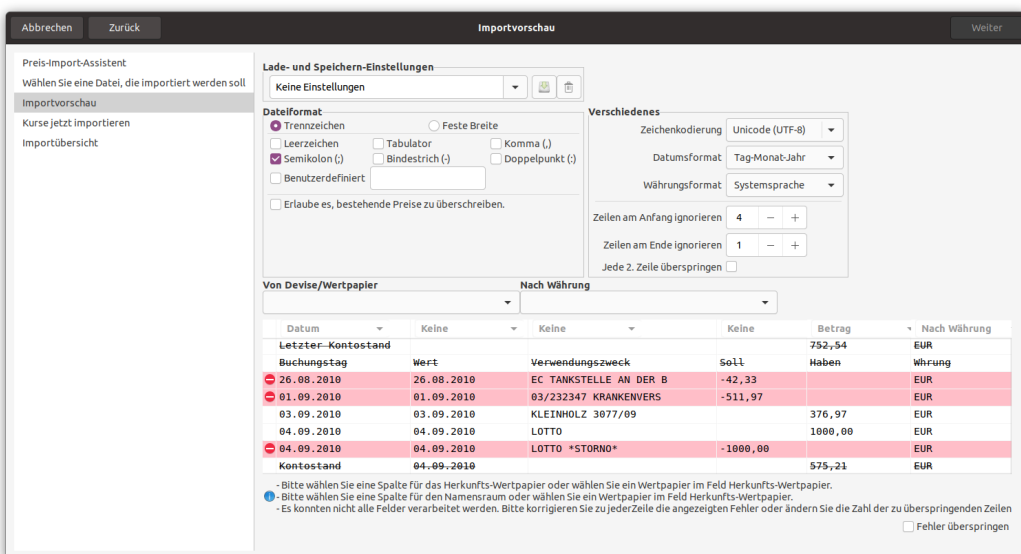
Abbrechen Zurück Importvorschau Weiter

Preis-Import-Assistent
Wählen Sie eine Datei, die importiert werden soll
Importvorschau
Kurse jetzt importieren
Importübersicht

Lade- und Speichern-Einstellungen
Keine Einstellungen

Dateiformat
Trennzeichen
Feste Breite
Leerzeichen
Tabulator
Komma (,)
Semikolon (;)
Bindestrich (-)
Doppelpunkt (:)
Benutzerdefiniert
Erlaube es, bestehende Preise zu überschreiben.

Verschiedenes
Zeichenkodierung Unicode (UTF-8)
Datumsformat Tag-Monat-Jahr
Währungsformat Systemsprache
Zeilen am Anfang ignorieren 4
Zeilen am Ende ignorieren 1
Jede 2. Zeile überspringen

Von Devise/Wertpapier
Nach Währung

| Datum | Keine | Keine | Keine | Betrag | Nach Währung |
|---|---|---|---|---|---|
| Letzter Kontostand | | | | 752,54 | EUR |
| Buchungstag | Wert | Verwendungszweck | Soll | Haben | Whrung |
| 26.08.2010 | 26.08.2010 | EC TANKSTELLE AN DER B | -42,33 | | EUR |
| 01.09.2010 | 01.09.2010 | 03/232347 KRANKENVERS | -511,97 | | EUR |
| 03.09.2010 | 03.09.2010 | KLEINHOLZ 3077/09 | | 376,97 | EUR |
| 04.09.2010 | 04.09.2010 | LOTTO | | 1000,00 | EUR |
| 04.09.2010 | 04.09.2010 | LOTTO *STORNO* | -1000,00 | | EUR |
| Kontostand | 04.09.2010 | | | 575,21 | EUR |

- Bitte wählen Sie eine Spalte für das Herkunfts-Wertpapier oder wählen Sie ein Wertpapier im Feld Herkunfts-Wertpapier.
- Bitte wählen Sie eine Spalte für den Namensraum oder wählen Sie ein Wertpapier im Feld Herkunfts-Wertpapier.
- Es konnten nicht alle Felder verarbeitet werden. Bitte korrigieren Sie zu jederZeile die angezeigten Fehler oder ändern Sie die Zahl der zu überspringenden Zeilen

Fehler überspringen